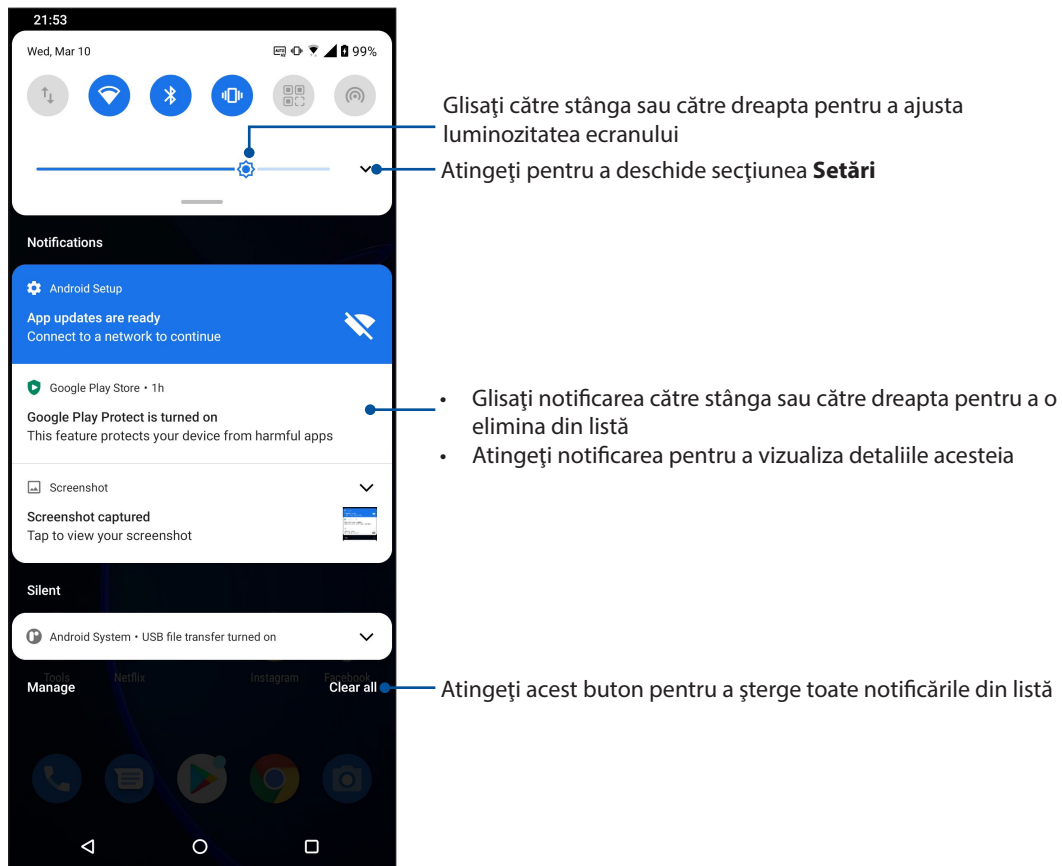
21:53

Wed, Mar 10

99%

Glisaţi către stânga sau către dreapta pentru a ajusta luminozitatea ecranului

Atingeţi pentru a deschide secţiunea **Setări**

Notifications

Android Setup

App updates are ready
Connect to a network to continue

Google Play Store • 1h

Google Play Protect is turned on
This feature protects your device from harmful apps

- Glisaţi notificarea către stânga sau către dreapta pentru a o elimina din listă
- Atingeţi notificarea pentru a vizualiza detaliile acesteia

Screenshot

Screenshot captured
Tap to view your screenshot

Silent

Android System • USB file transfer turned on

Tools Netflix Instagram Facebook

Manage

Clear all

Atingeţi acest buton pentru a şterge toate notificările din listă